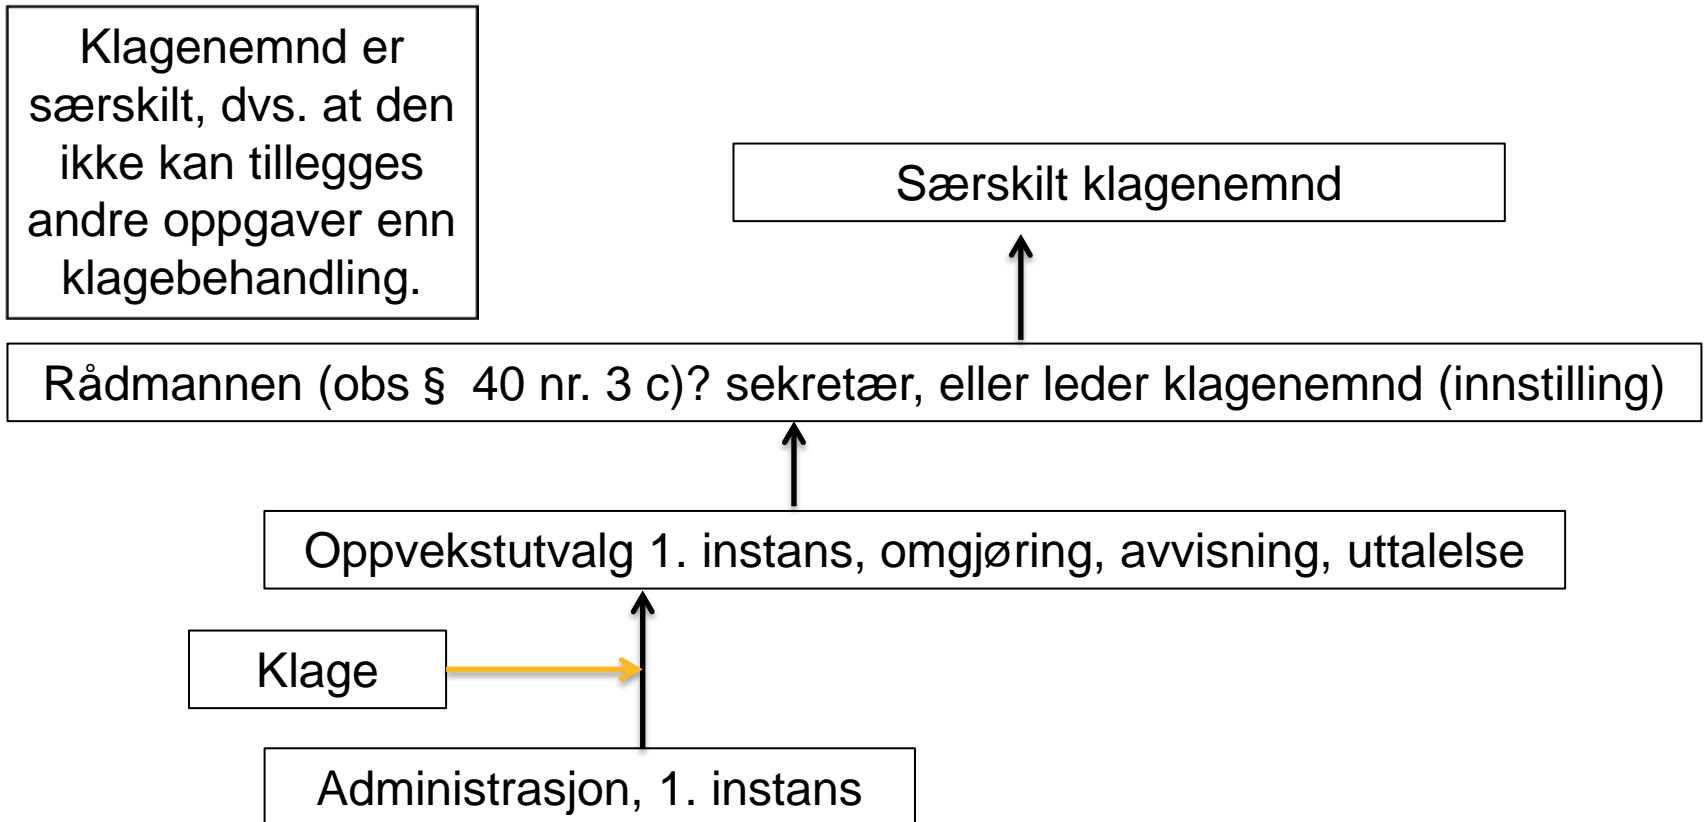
Klagenemnd er særskilt, dvs. at den ikke kan tillegges andre oppgaver enn klagebehandling.

Særskilt klagenemnd

Rådmannen (obs § 40 nr. 3 c)? sekretær, eller leder klagenemnd (innstilling)

Oppvekstutvalg 1. instans, omgjøring, avvisning, uttalelse

Klage

Administrasjon, 1. instans